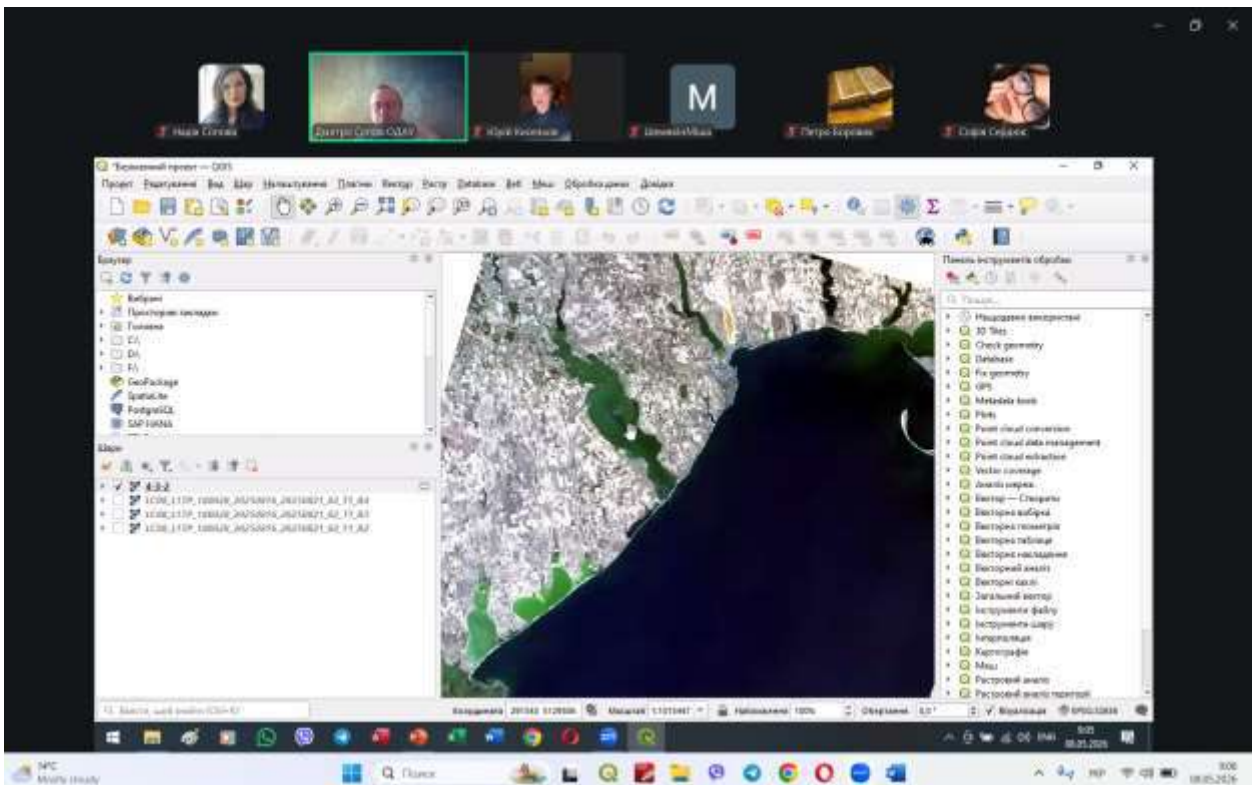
Надія Сіткова
Дмитро Сухов ОДАУ
Юрій Косенков
M
ШевченкоМиша
Петро Борошнін
Софія Сердюк

*Безіменний проект — QGIS
Проект Редагування Вид Шар Налаштування Плагіни Вектор Растр Database Веб Меш Обробка даних Довідка

Браузер
Вибрані
Просторові закладки
Головна
C:\
D:\
F:\
GeoPackage
SpatiaLite
PostgreSQL
SAP HANA

Шари
4-3-2
LC09_L1TP_180028_20250916_20250921_02_T1_B4
LC09_L1TP_180028_20250916_20250921_02_T1_B3
LC09_L1TP_180028_20250916_20250921_02_T1_B2

Панель інструментів обробки
Пошук...
Нещодавно використані
3D Tiles
Check geometry
Database
Fix geometry
GPS
Metadata tools
Plots
Point cloud conversion
Point cloud data management
Point cloud extraction
Vector coverage
Аналіз мережі
Вектор — Створити
Векторна вибірка
Векторна геометрія
Векторна таблиця
Векторне накладення
Векторний аналіз
Векторні шари
Загальний вектор
Інструменти файлу
Інструменти шару
Інтерполяція
Картографія
Меш
Растровий аналіз
Растровий аналіз територій

Q Введіть, щоб знайти (Ctrl+K)
Координата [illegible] Масштаб 1:1013447 Збільшення 100% Обертання 0,0 ° Відмалювати EPSG:32636

9:05 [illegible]
14°C Mostly cloudy
Пошук
9:06 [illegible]